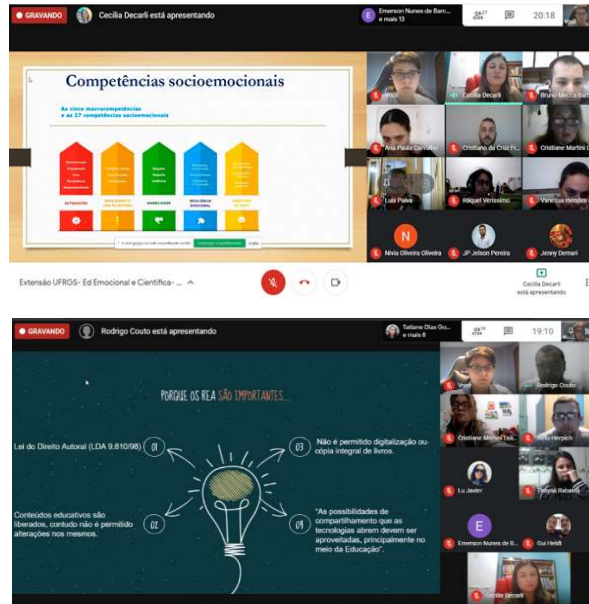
GRAVANDO Cecília Decarli está apresentando

Emerson Nunes de Barr... e mais 13

20:18

Competências socioemocionais

As cinco macrocompetências e as 17 competências socioemocionais

AUTOGESTÃO

ENGAJAMENTO COM OS OUTROS

AMABILIDADE

RESILIÊNCIA EMOCIONAL

ABERTURA AO NOVO

Você

Cecília Decarli

Bruno Mecca Bart...

Ana Paula Carvalho

Cristiano da Cruz Fr...

Cristiane Martini L...

Luis Paiva

Raquel Verissimo

Vanessa mendes

N

Nívia Oliveira Oliveira

JP Jelson Pereira

Jenny Demari

Extensão UFRGS- Ed Emocional e Científica- ...

Cecília Decarli está apresentando

GRAVANDO Rodrigo Couto está apresentando

Tatiane Dias Go... e mais 8

19:10

PORQUE OS REA SÃO IMPORTANTES...

Lei do Direito Autoral (LDA 9.610/98)

01

03

Não é permitido digitalização ou cópia integral de livros.

Conteúdos educativos são liberados, contudo não é permitido alterações nos mesmos.

02

04

"As possibilidades de compartilhamento que as tecnologias abrem devem ser aproveitadas, principalmente no meio da Educação".

Você

Rodrigo Couto

Cristiane Martini Lei...

Fabio Herpich

Lu Javier

Talyne Rabaiolli

E

Emerson Nunes de B...

Gui Heldt

Cecília Decarli